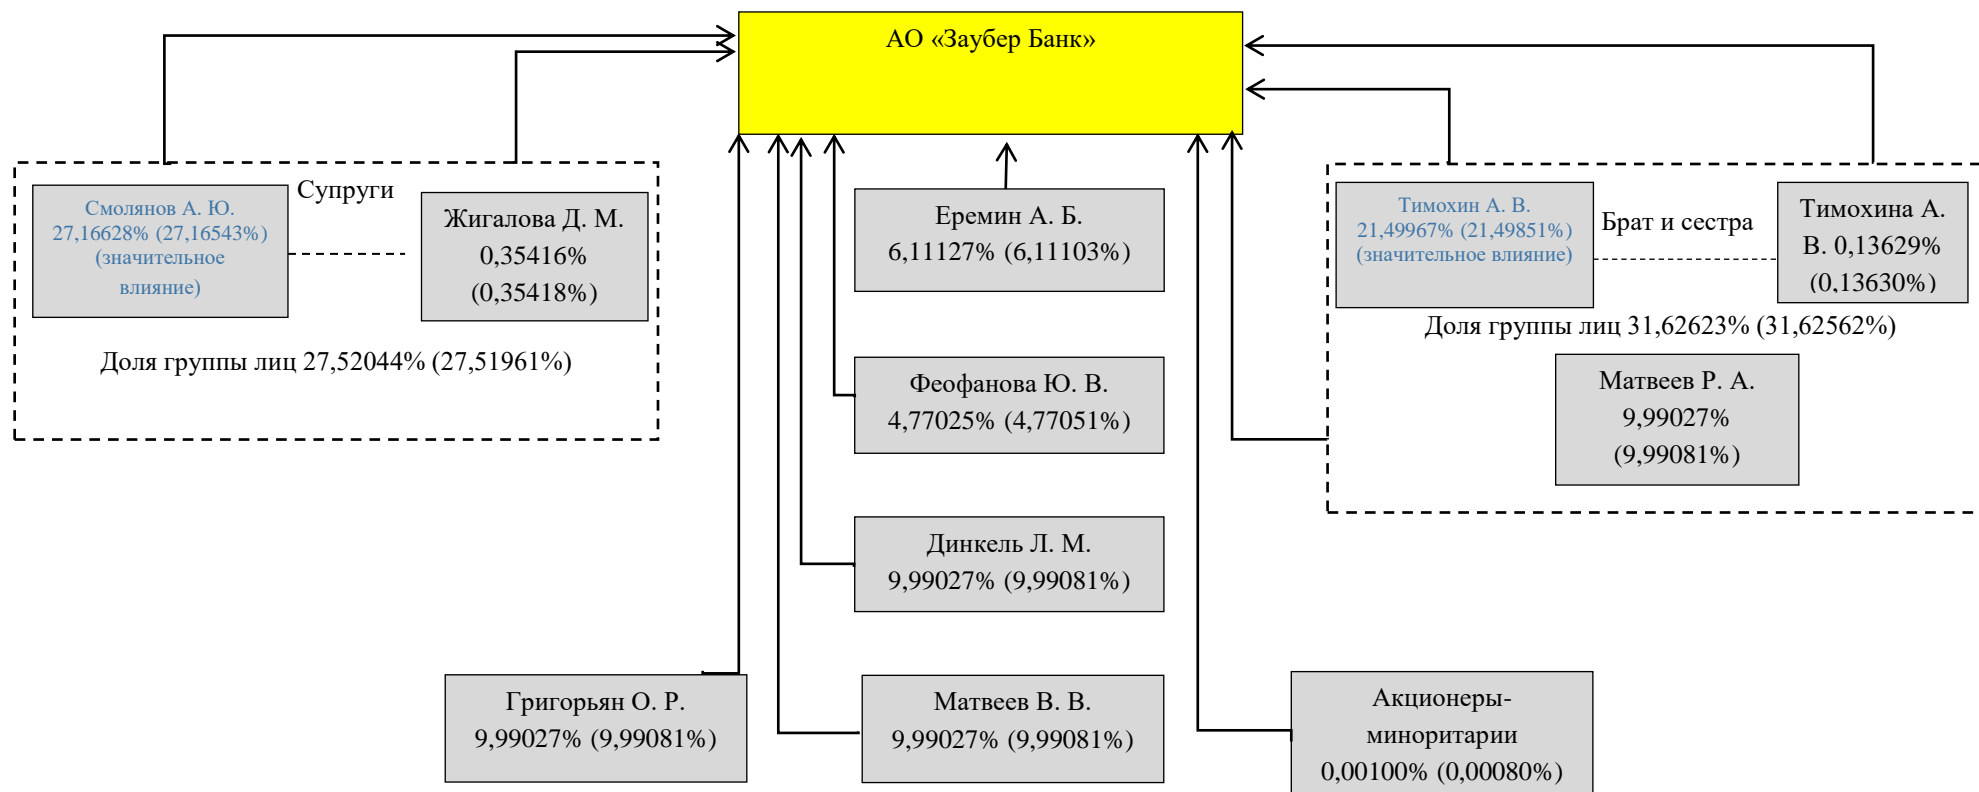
АО «Заубер Банк»

Смолянов А. Ю. 27,16628% (27,16543%) (значительное влияние)

Супруги

Жигалова Д. М. 0,35416% (0,35418%)

Доля группы лиц 27,52044% (27,51961%)

Еремин А. Б. 6,11127% (6,11103%)

Феофанова Ю. В. 4,77025% (4,77051%)

Динкель Л. М. 9,99027% (9,99081%)

Тимохин А. В. 21,49967% (21,49851%) (значительное влияние)

Брат и сестра

Тимохина А. В. 0,13629% (0,13630%)

Доля группы лиц 31,62623% (31,62562%)

Матвеев Р. А. 9,99027% (9,99081%)

Григорьян О. Р. 9,99027% (9,99081%)

Матвеев В. В. 9,99027% (9,99081%)

Акционеры-миноритарии 0,00100% (0,00080%)